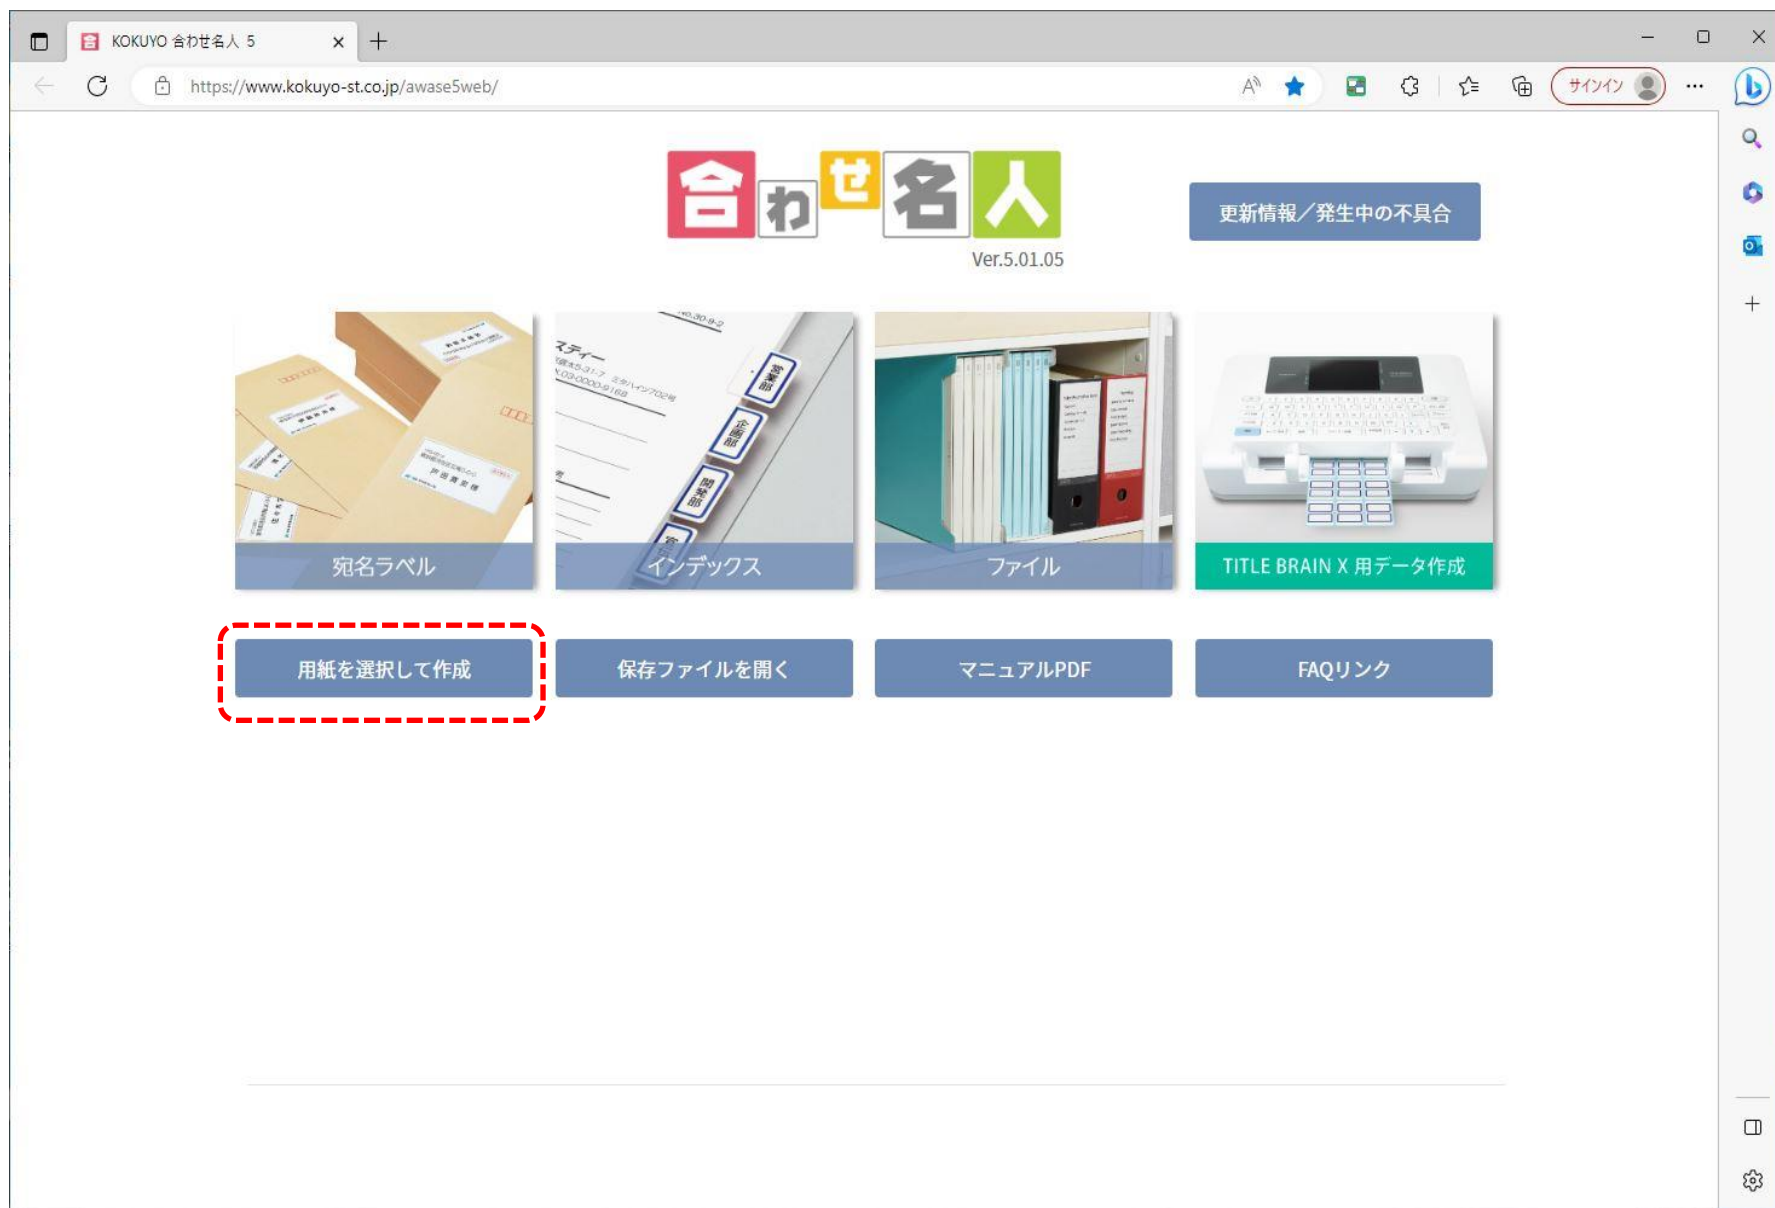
KOKUYO 合わせ名人 5

https://www.kokuyo-st.co.jp/awase5web/

サインイン

合わせ名人
Ver.5.01.05

更新情報／発生中の不具合

宛名ラベル

インデックス

ファイル

TITLE BRAIN X 用データ作成

用紙を選択して作成

保存ファイルを開く

マニュアルPDF

FAQリンク